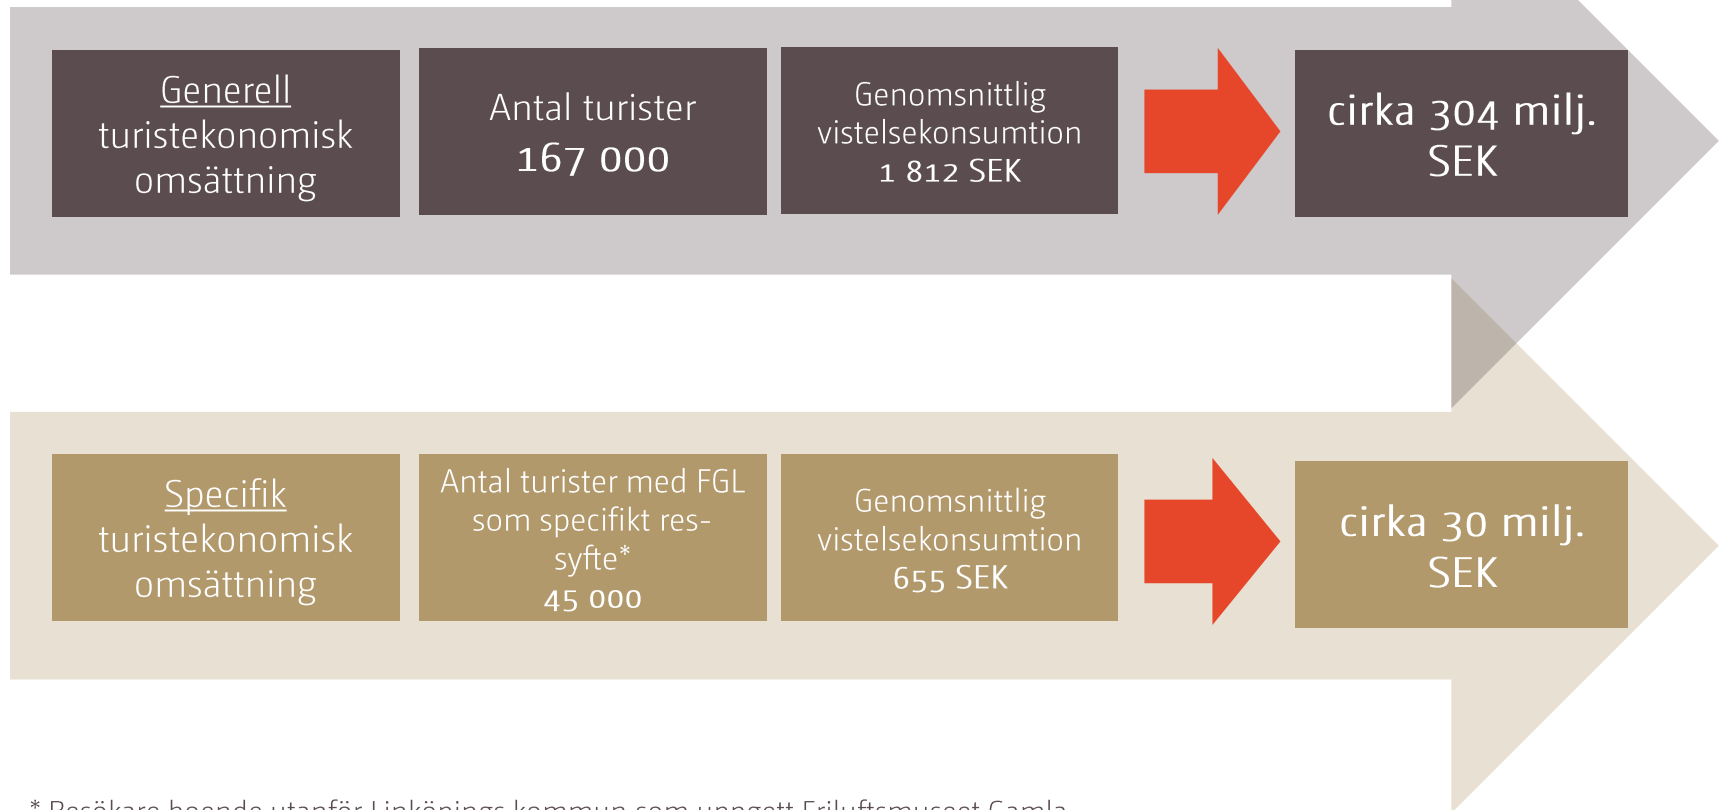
Generell turistekonomisk omsättning

Antal turister 167 000

Genomsnittlig vistelsekonsumtion 1 812 SEK

cirka 304 milj. SEK

Specifik turistekonomisk omsättning

Antal turister med FGL som specifikt ressyfte* 45 000

Genomsnittlig vistelsekonsumtion 655 SEK

cirka 30 milj. SEK

* Besökare boende utanför Linköpings kommun som uppgett Friluftsmuseet Gamla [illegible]